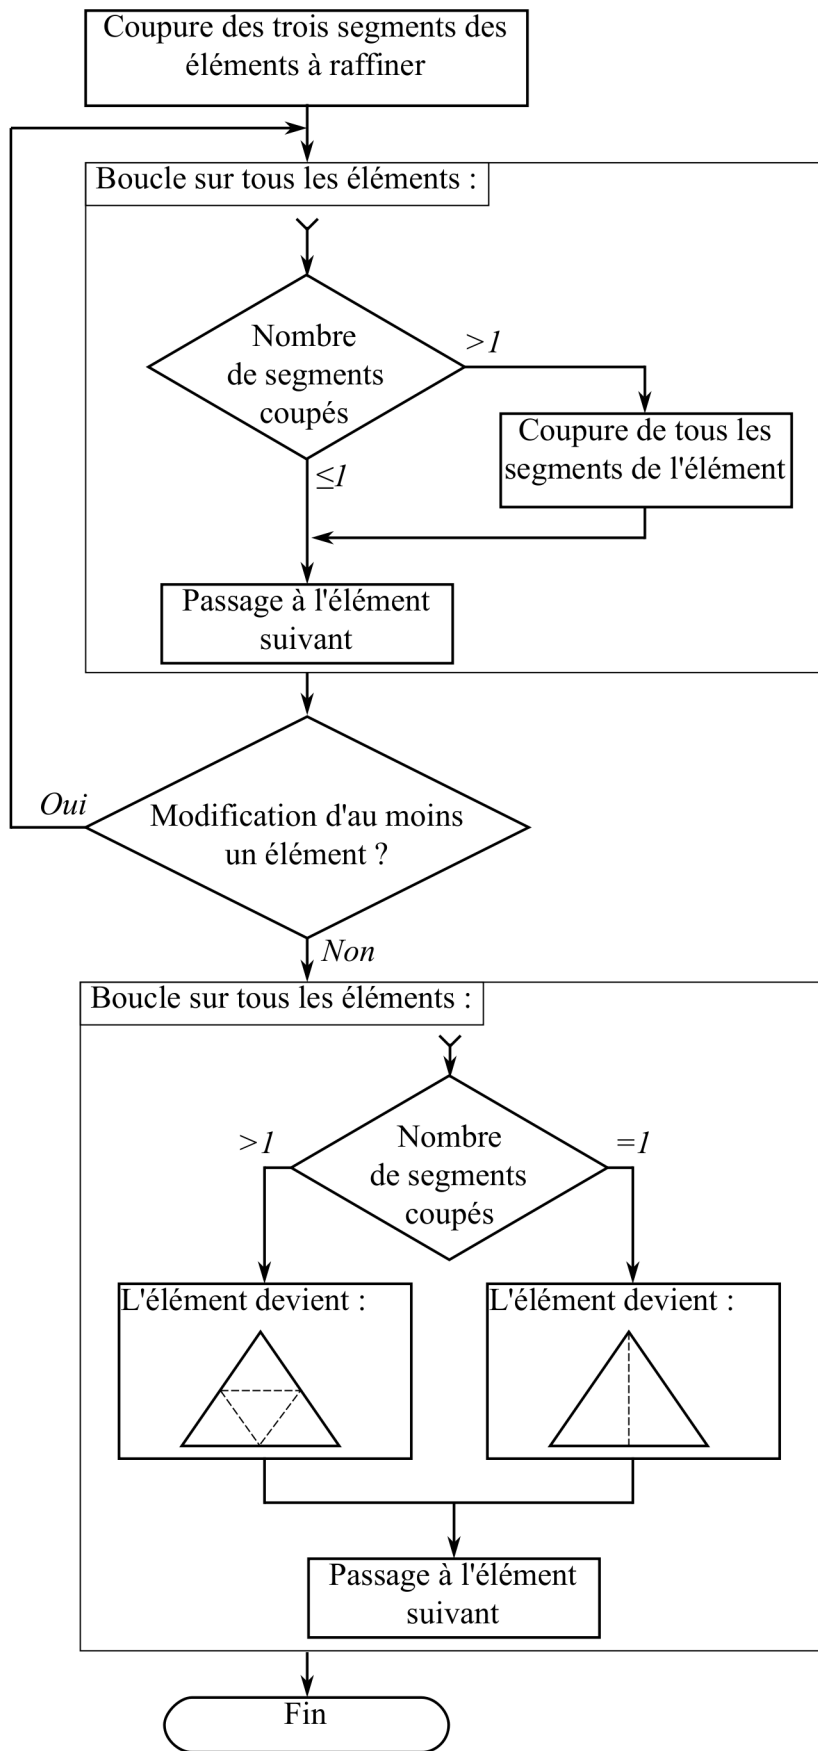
Coupure des trois segments des éléments à raffiner

Boucle sur tous les éléments :

Nombre de segments coupés

>1

Coupure de tous les segments de l'élément

≤1

Passage à l'élément suivant

Oui

Modification d'au moins un élément ?

Non

Boucle sur tous les éléments :

>1

Nombre de segments coupés

=1

L'élément devient :

L'élément devient :

Passage à l'élément suivant

Fin